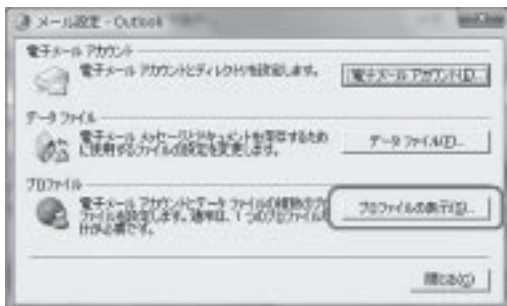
メール設定 - Outlook

電子メール アカウント

電子メール アカウントとディレクトリを設定します。

電子メール アカウント(E)...

データ ファイル

電子メール メッセージとドキュメントを保存するために使用するファイルの設定を変更します。

データ ファイル(F)...

プロファイル

電子メール アカウントとデータ ファイルの複数のプロファイルを設定します。通常は、1 つのプロファイルだけで十分です。

プロファイルの表示(S)...

閉じる(C)